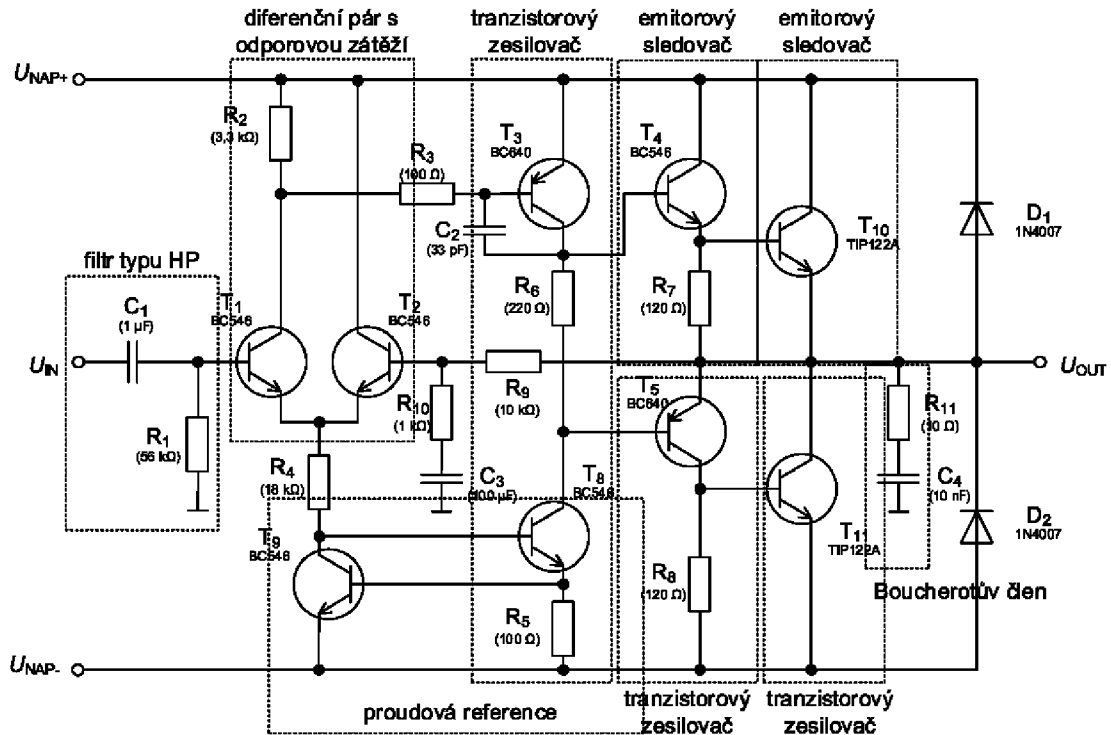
diferenční pár s odporovou zátěží

tranzistorový zesilovač

emitorový sledovač

emitorový sledovač

$U_{NAP+}$

$R_2$
(3,3 kΩ)

$R_3$
(100 Ω)

$T_3$
BC640

$T_4$
BC546

$C_2$
(33 pF)

$T_{10}$
TIP122A

$D_1$
1N4007

filtr typu HP

$R_6$
(220 Ω)

$R_7$
(120 Ω)

$C_1$
(1 μF)

$T_1$
BC546

$T_2$
BC546

$U_{IN}$

$R_9$
(10 kΩ)

$U_{OUT}$

$R_{10}$
(1 kΩ)

$T_5$
BC640

$R_{11}$
(10 Ω)

$R_1$
(56 kΩ)

$R_4$
(18 kΩ)

$C_3$
(100 μF)

$T_8$
BC546

$C_4$
(10 nF)

$T_9$
BC546

$T_{11}$
TIP122A

$D_2$
1N4007

$R_8$
(120 Ω)

$R_5$
(100 Ω)

Boucherotův člen

$U_{NAP-}$

proudová reference

tranzistorový zesilovač

tranzistorový zesilovač